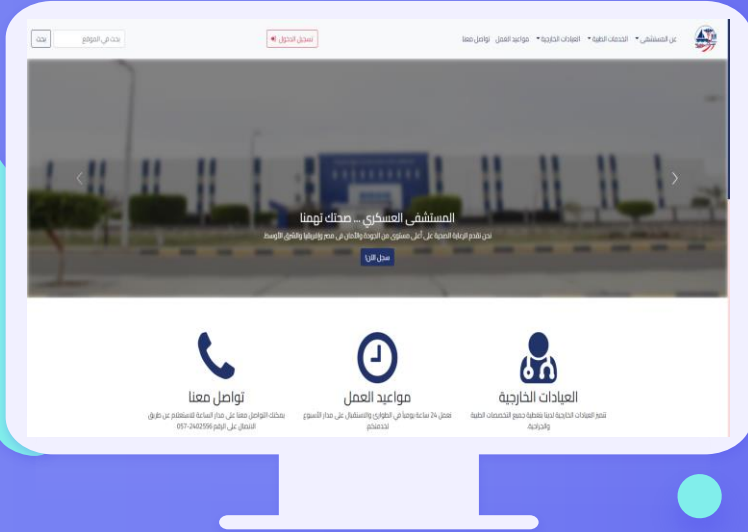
عن المستشفى الخدمات الطبية العيادات الخارجية مواعيد العمل تواصل معنا

تسجيل الدخول

بحث في الموقع بحث

المستشفى العسكري ... صحتك تهمنا

نحن نقدم الرعاية الصحية على أعلى مستوى من الجودة والأمان في مصر وإفريقيا والشرق الأوسط

سجل الآن

العيادات الخارجية

تضم العيادات الخارجية لدينا تغطية جميع التخصصات الطبية والجراحية

مواعيد العمل

نعمل 24 ساعة يومياً في الطوارئ والاستقبال على مدار الأسبوع لخدمتكم

تواصل معنا

يمكنك التواصل معنا على مدار الساعة للاستعلام عن طريق الاتصال على الرقم 2402556-057